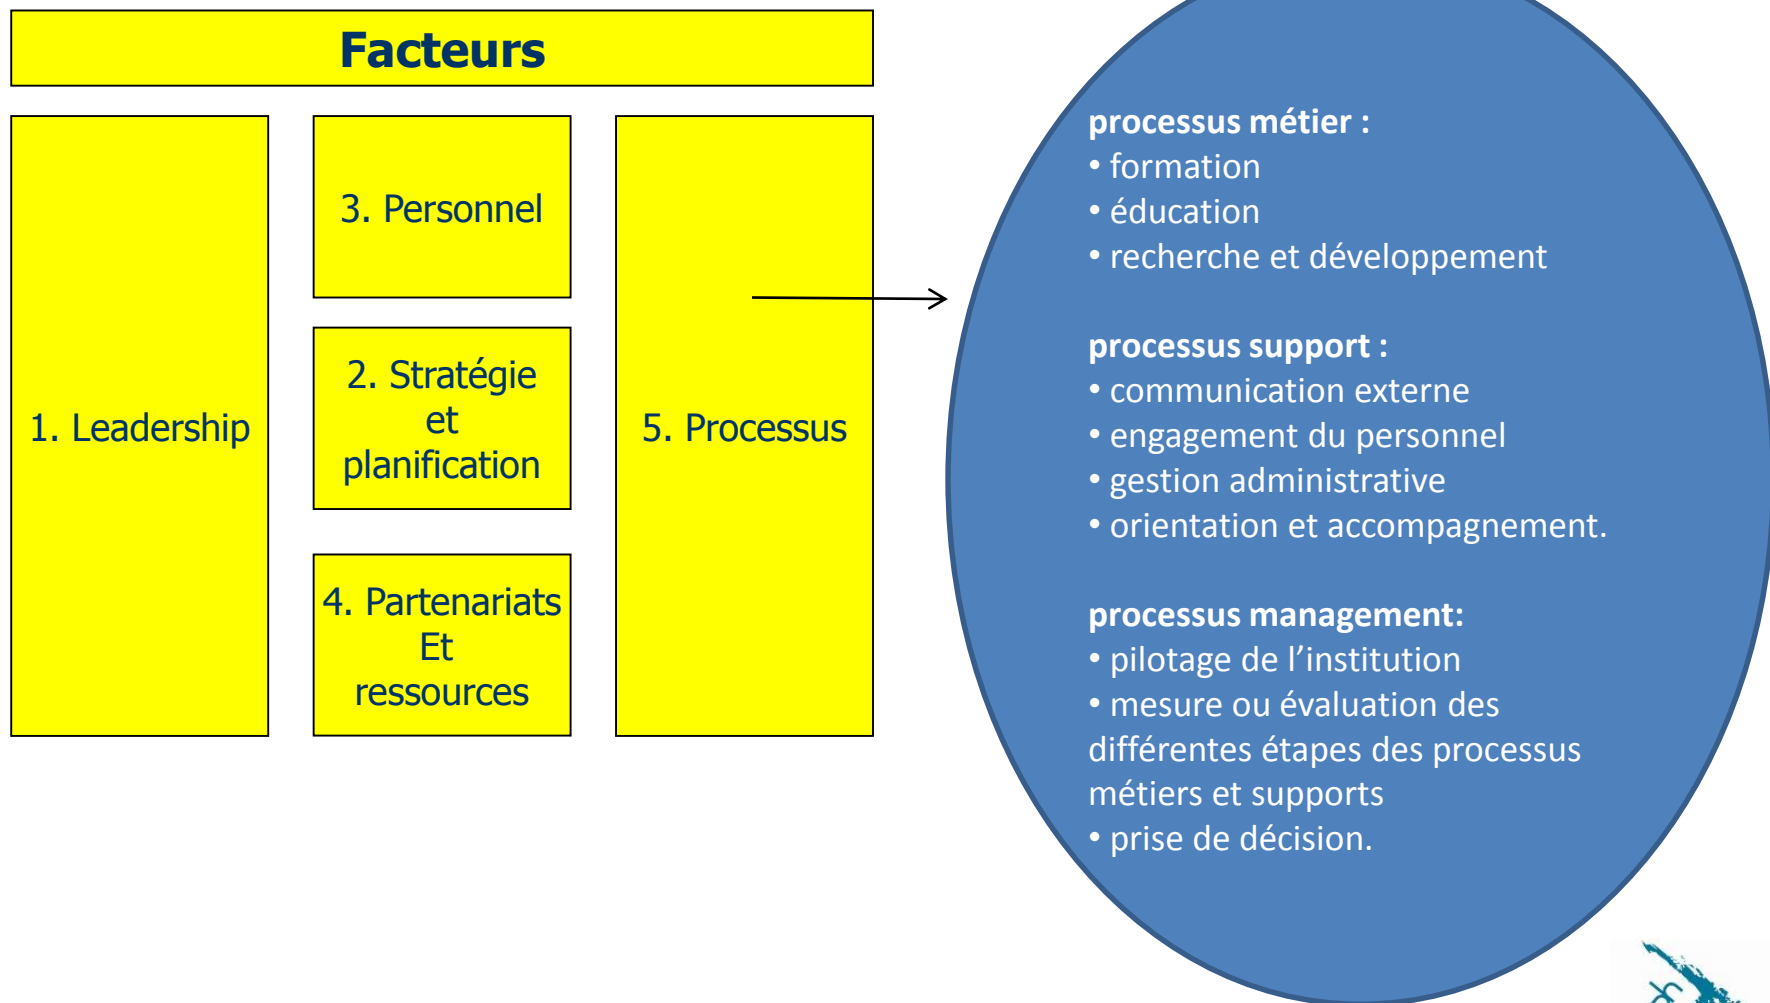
Facteurs

1. Leadership

3. Personnel

2. Stratégie et planification

4. Partenariats Et ressources

5. Processus

processus métier :
• formation
• éducation
• recherche et développement

processus support :
• communication externe
• engagement du personnel
• gestion administrative
• orientation et accompagnement.

processus management:
• pilotage de l'institution
• mesure ou évaluation des différentes étapes des processus métiers et supports
• prise de décision.